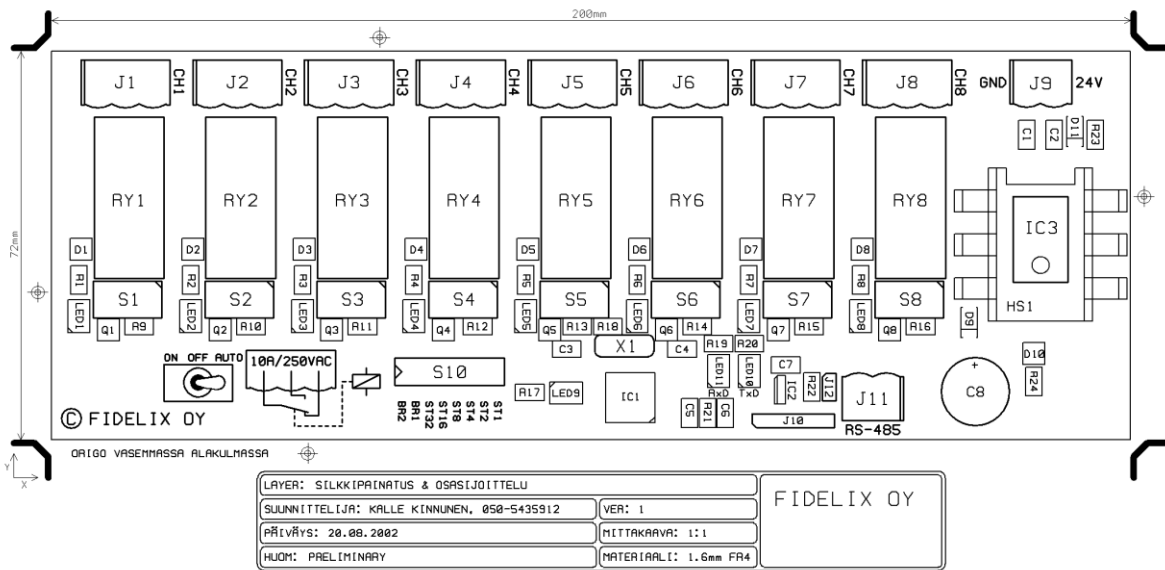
200mm

72mm

J1 CH1 J2 CH2 J3 CH3 J4 CH4 J5 CH5 J6 CH6 J7 CH7 J8 CH8 GND J9 24V

C1 C2 D11 R23

RY1 RY2 RY3 RY4 RY5 RY6 RY7 RY8

IC3

D1 D2 D3 D4 D5 D6 D7 D8

R1 R2 R3 R4 R5 R6 R7 R8

S1 S2 S3 S4 S5 S6 S7 S8

HS1

LED1 LED2 LED3 LED4 LED5 LED6 LED7 LED8

Q1 R9 Q2 R10 Q3 R11 Q4 R12 Q5 R13 R18 Q6 R14 Q7 R15 Q8 R16 D9

C3 X1 C4 R19 R20 D10

ON OFF AUTO 10A/250VAC S10 R17 LED9 IC1 LED11 RxD LED10 TxD C7 IC2 R22 J12 J11 C8 R24

BR1 BR2 ST32 ST16 ST8 ST4 ST2 ST1

C5 R21 C6 J10 RS-485

© FIDELIX OY

ORIGO VASEMMASSA ALAKULMASSA

Y X

| LAYER: SILKKIPAINATUS & OSASIJOITTELU | | FIDELIX OY |
|---|---|---|
| SUUNNITTELIJA: KALLE KINNUNEN, 050-5435912 | VER: 1 | |
| PÄIVÄYS: 20.08.2002 | MITTAKAAVA: 1:1 | |
| HUOM: PRELIMINARY | MATERIAALI: 1.6mm FR4 | |